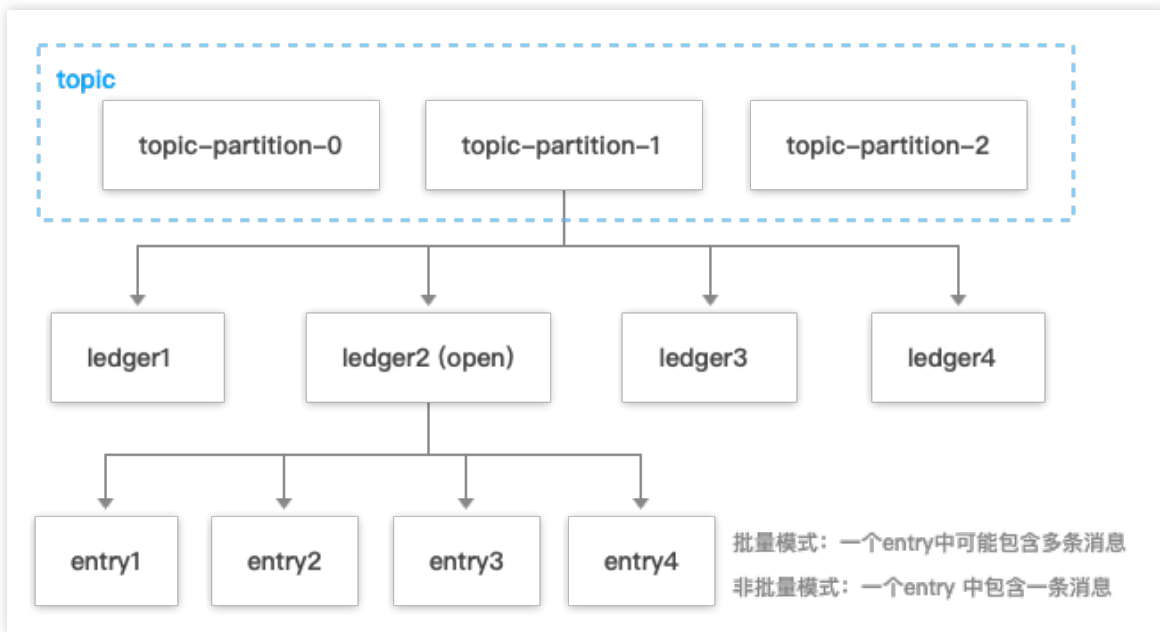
topic

topic-partition-0

topic-partition-1

topic-partition-2

ledger1

ledger2 (open)

ledger3

ledger4

entry1

entry2

entry3

entry4

批量模式：一个entry中可能包含多条消息

非批量模式：一个entry 中包含一条消息